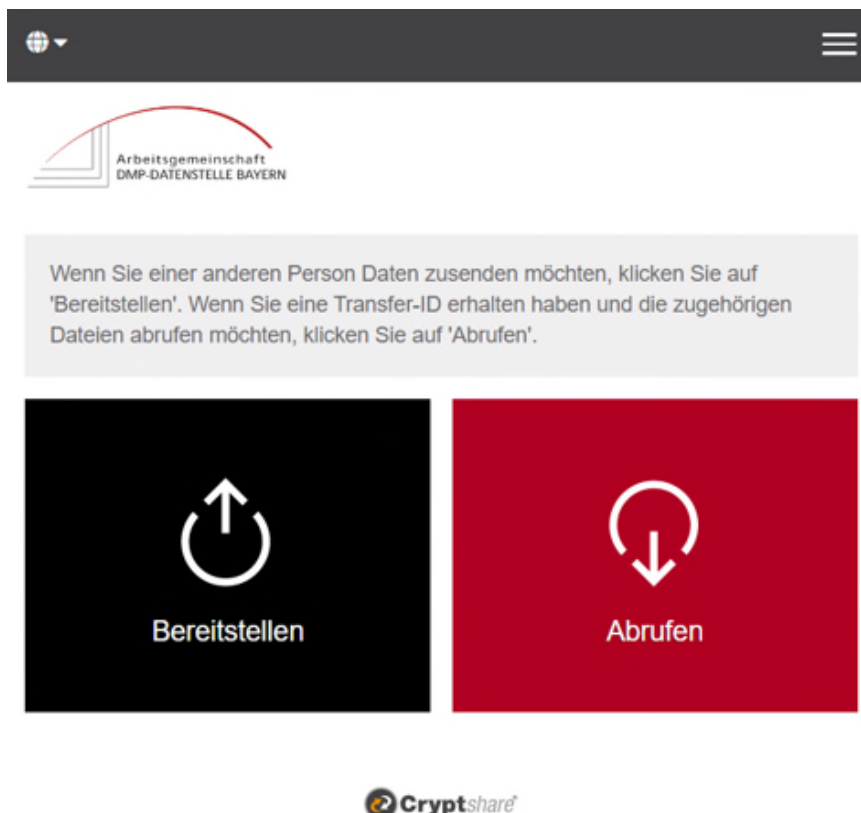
Arbeitsgemeinschaft
DMP-DATENSTELLE BAYERN

Wenn Sie einer anderen Person Daten zusenden möchten, klicken Sie auf 'Bereitstellen'. Wenn Sie eine Transfer-ID erhalten haben und die zugehörigen Dateien abrufen möchten, klicken Sie auf 'Abrufen'.

Bereitstellen

Abrufen

Cryptshare